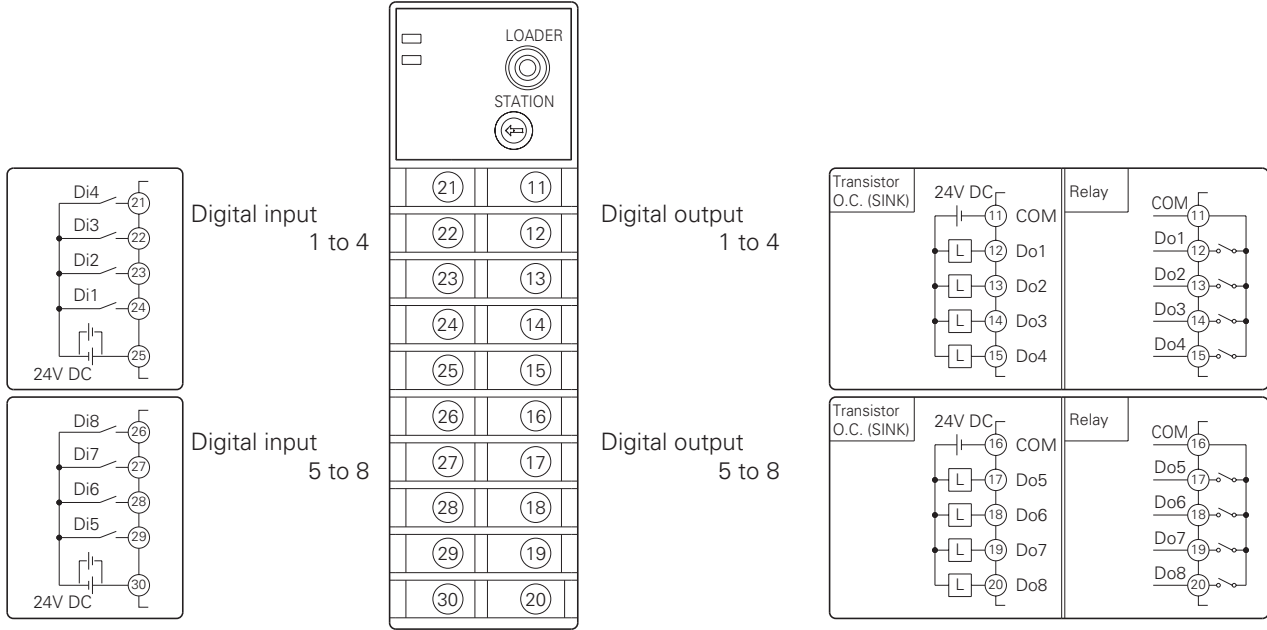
Di4 21
Di3 22
Di2 23
Di1 24
25
24V DC

Digital input 1 to 4

Di8 26
Di7 27
Di6 28
Di5 29
30
24V DC

Digital input 5 to 8

LOADER
STATION

21 11
22 12
23 13
24 14
25 15
26 16
27 17
28 18
29 19
30 20

Digital output 1 to 4

Digital output 5 to 8

Transistor O.C. (SINK)
24V DC
11 COM
L 12 Do1
L 13 Do2
L 14 Do3
L 15 Do4

Relay
COM 11
Do1 12
Do2 13
Do3 14
Do4 15

Transistor O.C. (SINK)
24V DC
16 COM
L 17 Do5
L 18 Do6
L 19 Do7
L 20 Do8

Relay
COM 16
Do5 17
Do6 18
Do7 19
Do8 20